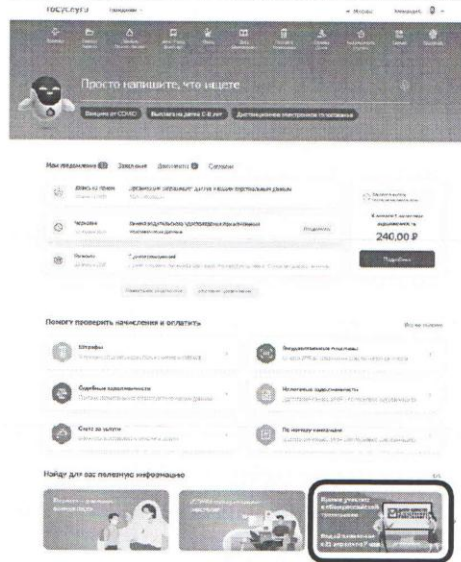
госуслуги Гражданам

Москва

Просто напишите, что ищете

Вакцина от COVID

Выплаты на детей 3-8 лет

Дистанционное электронное голосование

Мои уведомления

Заявления

Документы

Сообщения

240,00 ₽

Подробнее

Помогу проверить начисления и оплатить

Штрафы

Вводительные платежи

Судебные задолженности

Налоговые задолженности

Счета за услуги

По номеру квитанции

Найду для вас полезную информацию

Примите участие в общероссийском голосовании